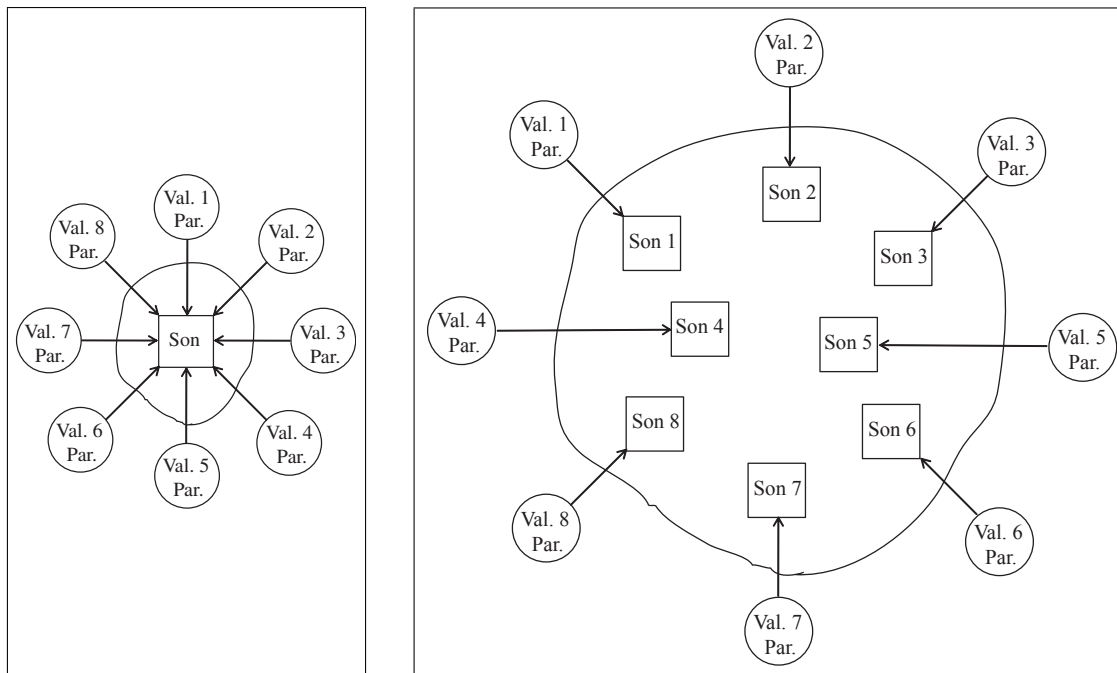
Val. 1 Par.

Val. 8 Par.

Val. 2 Par.

Val. 7 Par.

Son

Val. 3 Par.

Val. 6 Par.

Val. 5 Par.

Val. 4 Par.

Val. 2 Par.

Val. 1 Par.

Son 2

Val. 3 Par.

Son 1

Son 3

Val. 4 Par.

Son 4

Son 5

Val. 5 Par.

Son 8

Son 6

Son 7

Val. 8 Par.

Val. 6 Par.

Val. 7 Par.